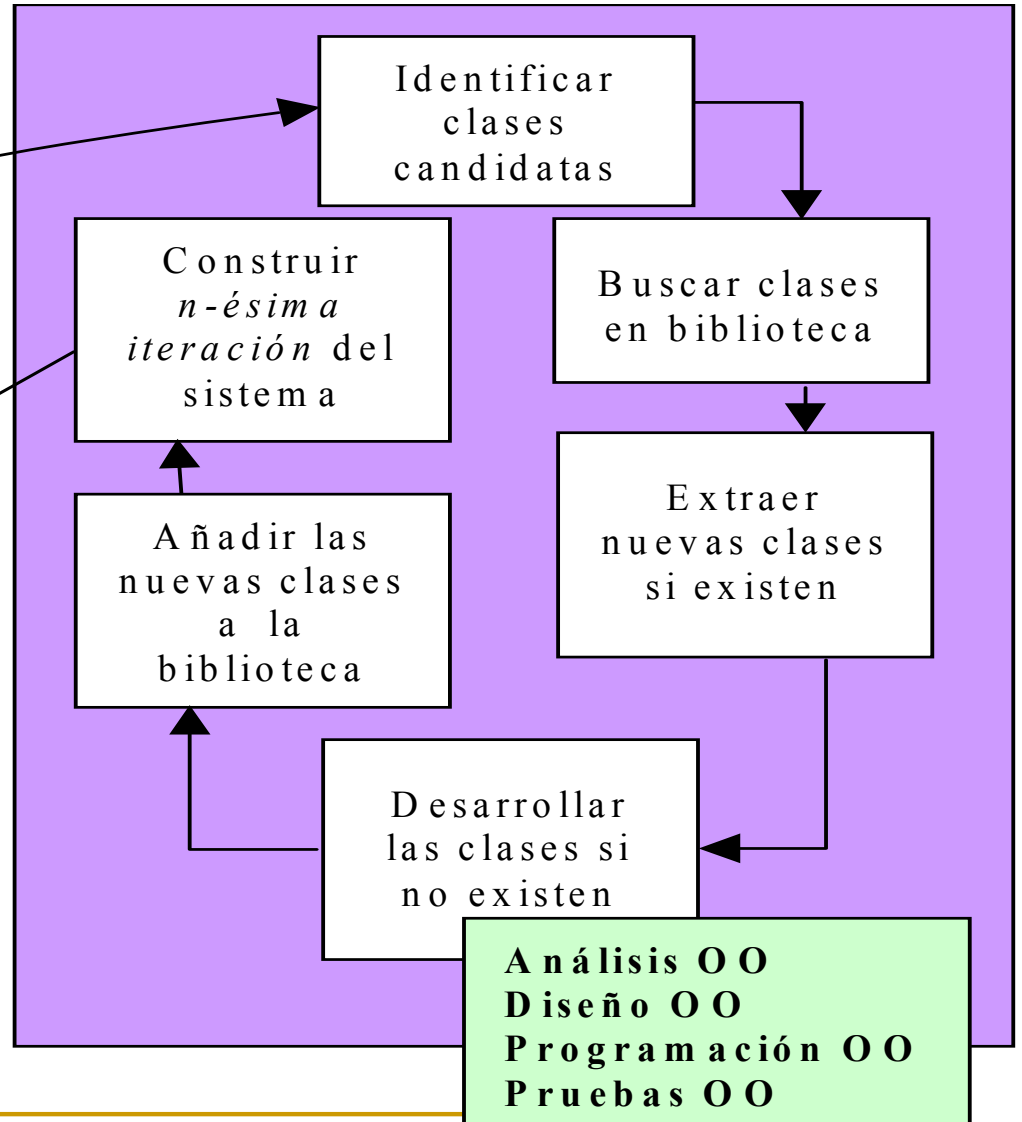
Identificar clases candidatas

Buscar clases en biblioteca

Extraer nuevas clases si existen

Desarrollar las clases si no existen

Añadir las nuevas clases a la biblioteca

Construir *n-ésima iteración* del sistema

**Análisis OO**
**Diseño OO**
**Programación OO**
**Pruebas OO**